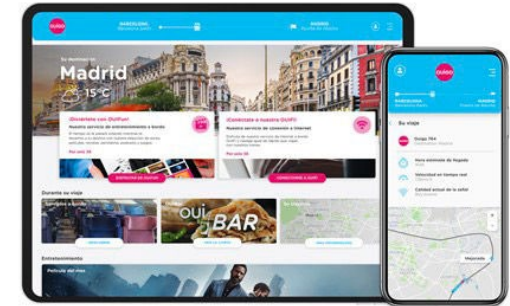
OUIGO
BARCELONA
MADRID
Su destino es
Madrid
15°C
¡Diviértete con OUIFun!
Nuestro servicio de entretenimiento a bordo
Por solo 5€
¡Conéctate a nuestro OUIFi!
Nuestro servicio de conexión a Internet
Por solo 3€
Durante su viaje
oui BAR
Entretenimiento
Película del mes
OUIGO
BARCELONA
MADRID
Su viaje
Ouigo 764
Hora estimada de llegada
Velocidad en tiempo real
Calidad actual de la señal
Mejorada